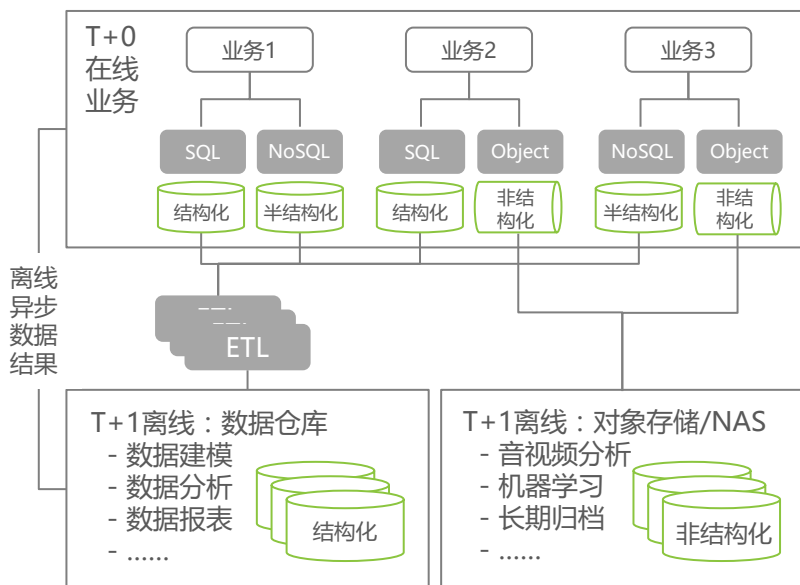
T+0
在线
业务

业务1

业务2

业务3

SQL

NoSQL

SQL

Object

NoSQL

Object

结构化

半结构化

结构化

非结构化

半结构化

非结构化

离线
异步
数据
结果

ETL

T+1离线：数据仓库
- 数据建模
- 数据分析
- 数据报表
- ……

结构化

T+1离线：对象存储/NAS
- 音视频分析
- 机器学习
- 长期归档
- ……

非结构化